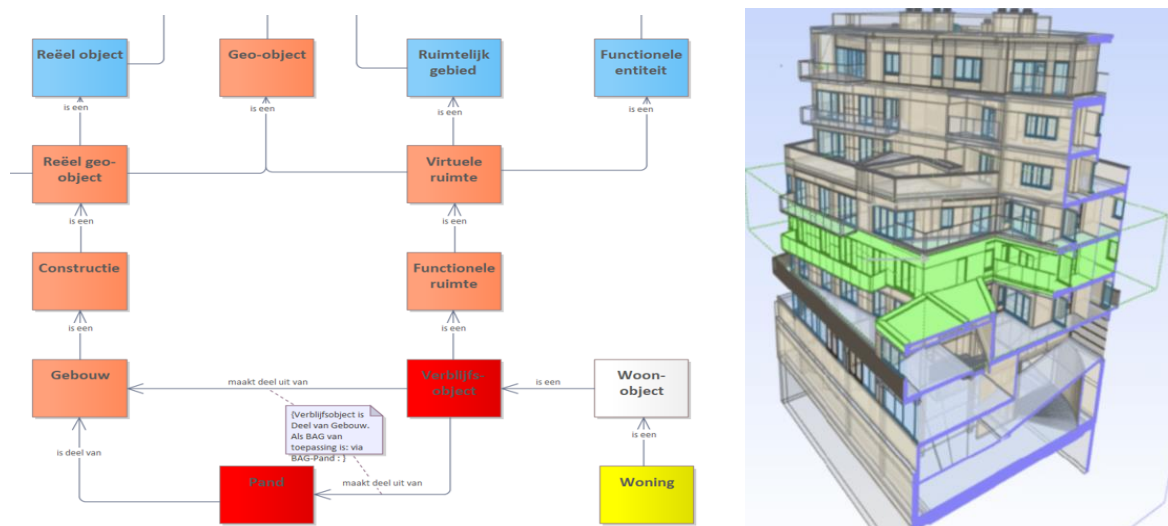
Reëel object

Geo-object

Ruimtelijk gebied

Functionele entiteit

is een

is een

is een

is een

Reëel geo-object

Virtuele ruimte

is een

is een

Constructie

Functionele ruimte

is een

is een

Gebouw

maakt deel uit van

Verblijfs-object

is een

Woon-object

{Verblijfsobject is Deel van Gebouw. Als BAG van toepassing is: via BAG-Pand : }

is een

is deel van

Pand

maakt deel uit van

Woning